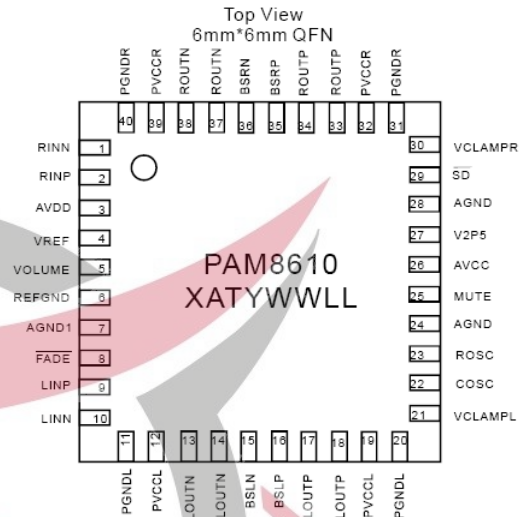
Top View
6mm*6mm QFN

PGNDR 40
PVCCR 39
ROUTN 38
ROUTN 37
BSRN 36
BSRP 35
ROUTP 34
ROUTP 33
PVCCR 32
PGNDR 31

RINN 1
RINP 2
AVDD 3
VREF 4
VOLUME 5
REFGND 6
AGND1 7
$\overline{FADE}$ 8
LINP 9
LINN 10

30 VCLAMPR
29 $\overline{SD}$
28 AGND
27 V2P5
26 AVCC
25 MUTE
24 AGND
23 ROSC
22 COSC
21 VCLAMPL

PAM8610
XATYWWLL

11 PGNDL
12 PVCCL
13 LOUTN
14 LOUTN
15 BSLN
16 BSLP
17 LOUTP
18 LOUTP
19 PVCCL
20 PGNDL